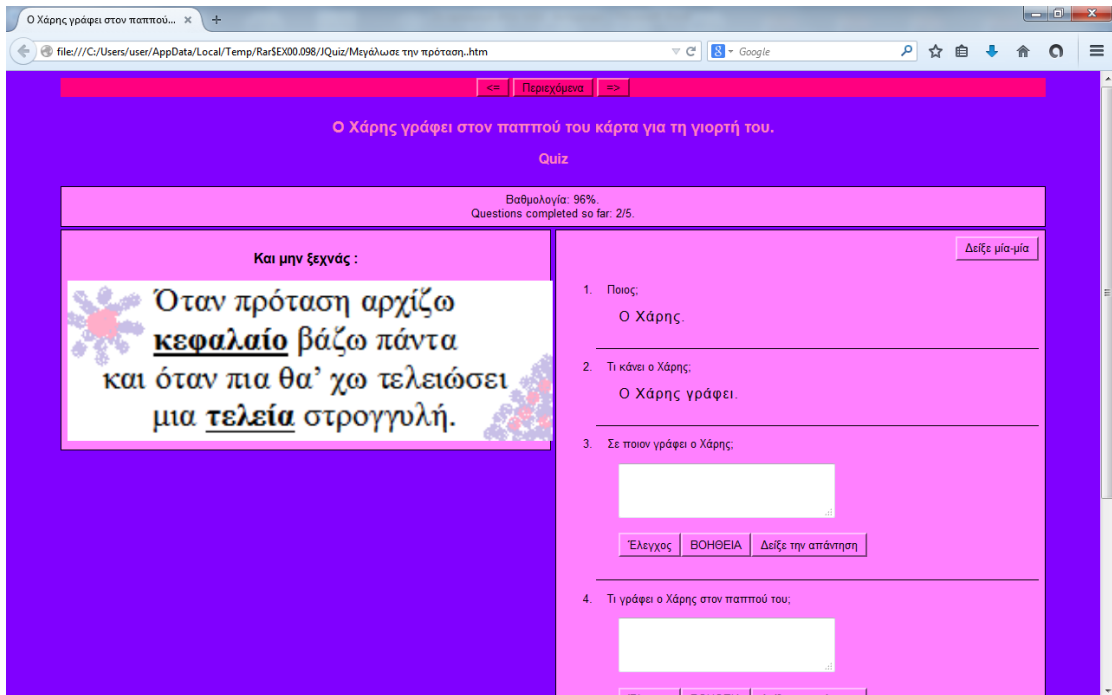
Ο Χάρης γράφει στον παππού... ×

file:///C:/Users/user/AppData/Local/Temp/Rar$EX00.098/JQuiz/Μεγάλωσε την πρόταση..htm

Google

<= Περιεχόμενα =>

Ο Χάρης γράφει στον παππού του κάρτα για τη γιορτή του.

Quiz

Βαθμολογία: 96%.
Questions completed so far: 2/5.

Και μην ξεχνάς :

Όταν πρόταση αρχίζω **κεφαλαίο** βάζω πάντα και όταν πια θα' χω τελειώσει μια **τελεία** στρογγυλή.

Δείξε μία-μία

1. Ποιος;

Ο Χάρης.

2. Τι κάνει ο Χάρης;

Ο Χάρης γράφει.

3. Σε ποιον γράφει ο Χάρης;

Έλεγχος ΒΟΗΘΕΙΑ Δείξε την απάντηση

4. Τι γράφει ο Χάρης στον παππού του;

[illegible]